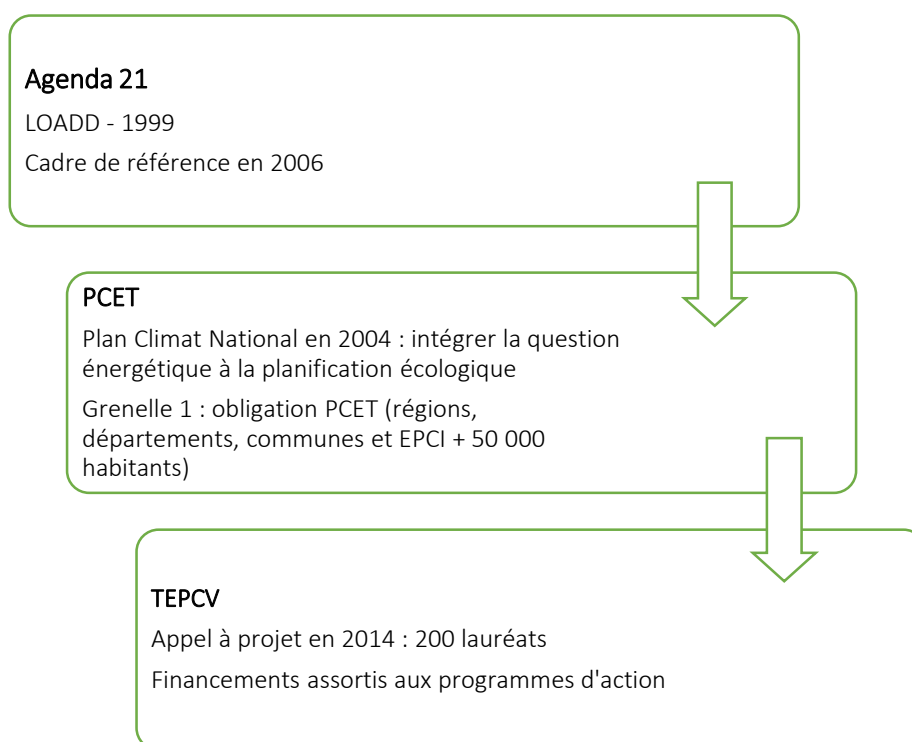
Agenda 21

LOADD - 1999

Cadre de référence en 2006

PCET

Plan Climat National en 2004 : intégrer la question énergétique à la planification écologique

Grenelle 1 : obligation PCET (régions, départements, communes et EPCI + 50 000 habitants)

TEPCV

Appel à projet en 2014 : 200 lauréats

Financements assortis aux programmes d'action